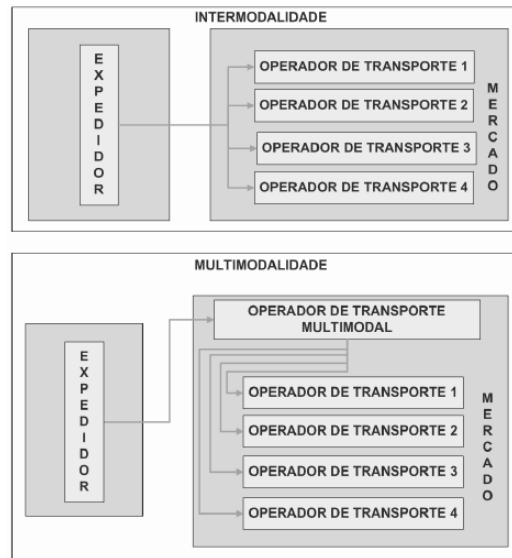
INTERMODALIDADE

EXPEDIDOR

OPERADOR DE TRANSPORTE 1
OPERADOR DE TRANSPORTE 2
OPERADOR DE TRANSPORTE 3
OPERADOR DE TRANSPORTE 4

MERCADO

MULTIMODALIDADE

EXPEDIDOR

OPERADOR DE TRANSPORTE MULTIMODAL

OPERADOR DE TRANSPORTE 1
OPERADOR DE TRANSPORTE 2
OPERADOR DE TRANSPORTE 3
OPERADOR DE TRANSPORTE 4

MERCADO